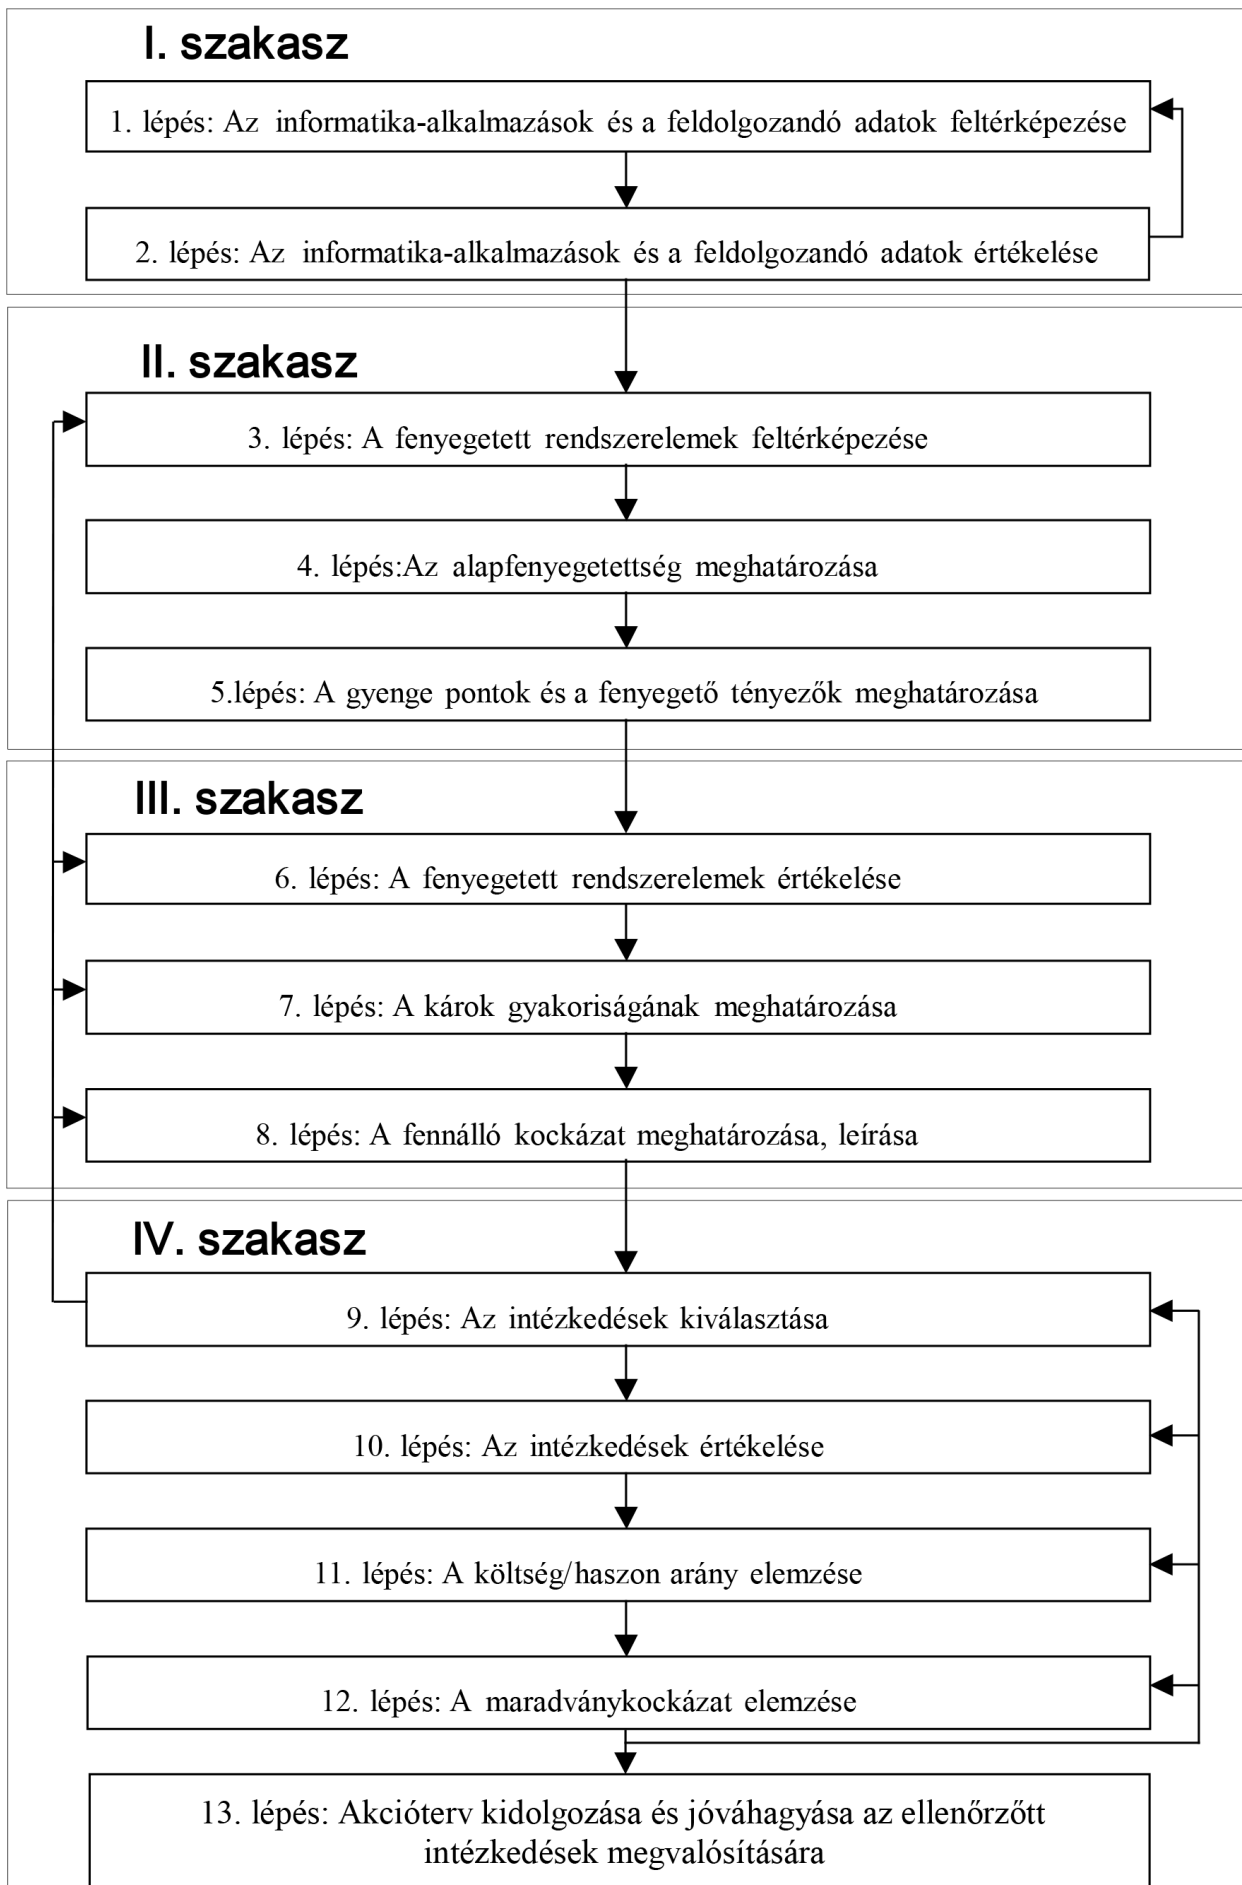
I. szakasz

1. lépés: Az informatika-alkalmazások és a feldolgozandó adatok feltérképezése

2. lépés: Az informatika-alkalmazások és a feldolgozandó adatok értékelése

II. szakasz

3. lépés: A fenyegetett rendszerelemek feltérképezése

4. lépés:Az alapfenyegetettség meghatározása

5.lépés: A gyenge pontok és a fenyegető tényezők meghatározása

III. szakasz

6. lépés: A fenyegetett rendszerelemek értékelése

7. lépés: A károk gyakoriságának meghatározása

8. lépés: A fennálló kockázat meghatározása, leírása

IV. szakasz

9. lépés: Az intézkedések kiválasztása

10. lépés: Az intézkedések értékelése

11. lépés: A költség/haszon arány elemzése

12. lépés: A maradványkockázat elemzése

13. lépés: Akcióterv kidolgozása és jóváhagyása az ellenőrzött intézkedések megvalósítására